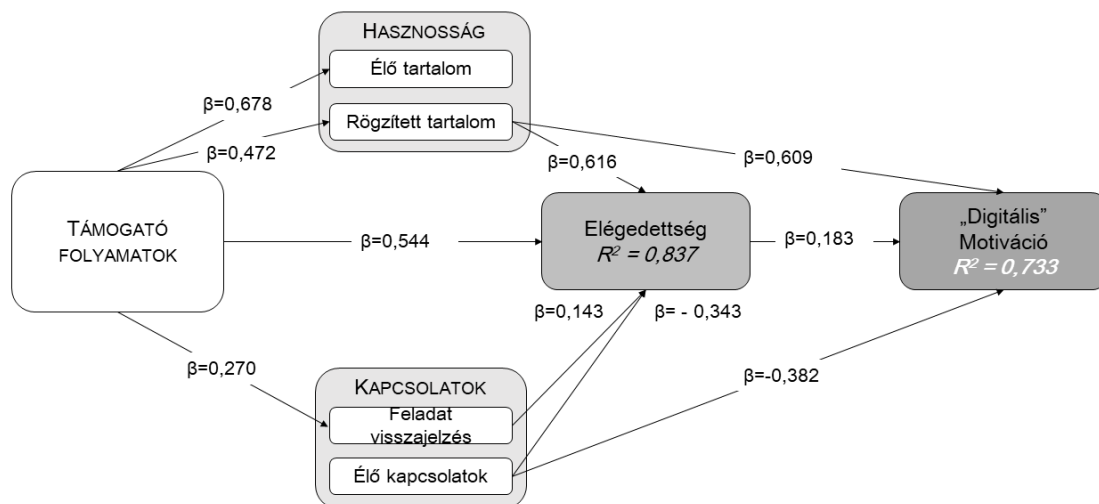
HASZNOSSÁG

Élő tartalom

Rögzített tartalom

β=0,678

β=0,472

β=0,616

β=0,609

TÁMOGATÓ FOLYAMATOK

β=0,544

Elégedettség
$R^2 = 0,837$

β=0,183

„Digitális" Motiváció
$R^2 = 0,733$

β=0,143

β= - 0,343

β=0,270

β=-0,382

KAPCSOLATOK

Feladat visszajelzés

Élő kapcsolatok